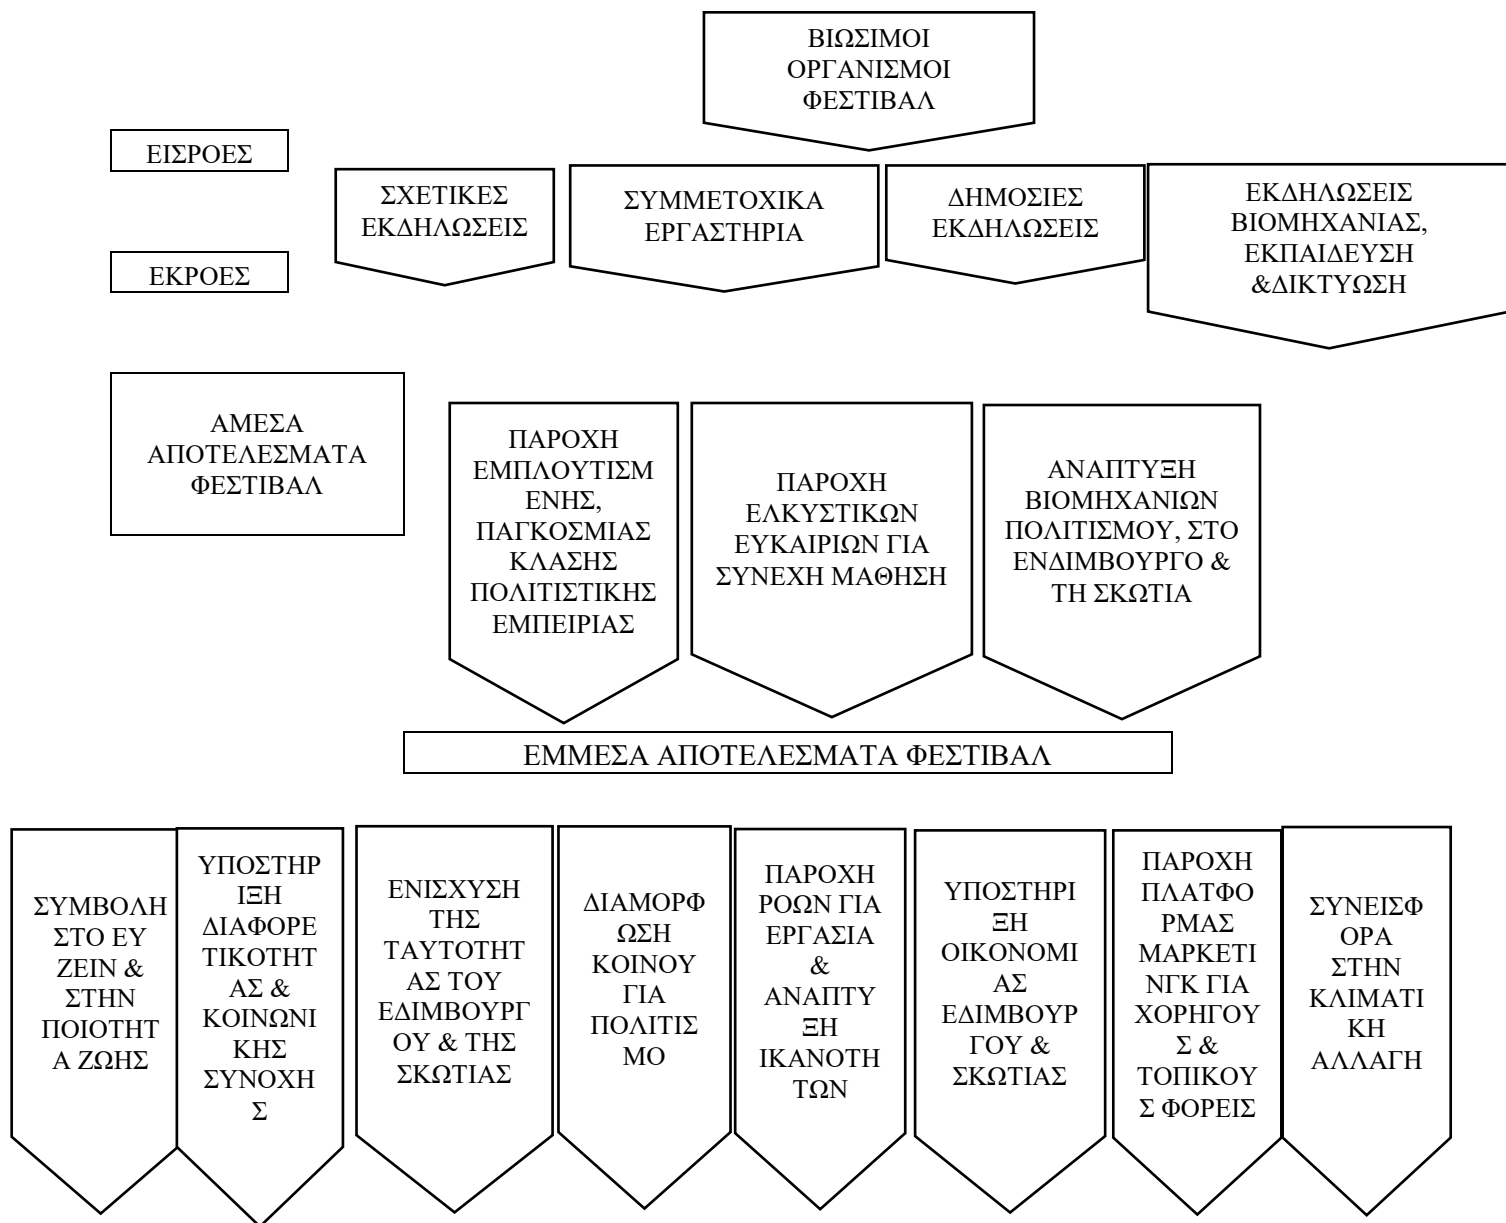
ΒΙΩΣΙΜΟΙ ΟΡΓΑΝΙΣΜΟΙ ΦΕΣΤΙΒΑΛ

ΕΙΣΡΟΕΣ

ΕΚΡΟΕΣ

ΣΧΕΤΙΚΕΣ ΕΚΔΗΛΩΣΕΙΣ

ΣΥΜΜΕΤΟΧΙΚΑ ΕΡΓΑΣΤΗΡΙΑ

ΔΗΜΟΣΙΕΣ ΕΚΔΗΛΩΣΕΙΣ

ΕΚΔΗΛΩΣΕΙΣ ΒΙΟΜΗΧΑΝΙΑΣ, ΕΚΠΑΙΔΕΥΣΗ &ΔΙΚΤΥΩΣΗ

ΑΜΕΣΑ ΑΠΟΤΕΛΕΣΜΑΤΑ ΦΕΣΤΙΒΑΛ

ΠΑΡΟΧΗ ΕΜΠΛΟΥΤΙΣΜΕΝΗΣ, ΠΑΓΚΟΣΜΙΑΣ ΚΛΑΣΗΣ ΠΟΛΙΤΙΣΤΙΚΗΣ ΕΜΠΕΙΡΙΑΣ

ΠΑΡΟΧΗ ΕΛΚΥΣΤΙΚΩΝ ΕΥΚΑΙΡΙΩΝ ΓΙΑ ΣΥΝΕΧΗ ΜΑΘΗΣΗ

ΑΝΑΠΤΥΞΗ ΒΙΟΜΗΧΑΝΙΩΝ ΠΟΛΙΤΙΣΜΟΥ, ΣΤΟ ΕΝΔΙΜΒΟΥΡΓΟ & ΤΗ ΣΚΩΤΙΑ

ΕΜΜΕΣΑ ΑΠΟΤΕΛΕΣΜΑΤΑ ΦΕΣΤΙΒΑΛ

ΣΥΜΒΟΛΗ ΣΤΟ ΕΥ ΖΕΙΝ & ΣΤΗΝ ΠΟΙΟΤΗΤΑ ΖΩΗΣ

ΥΠΟΣΤΗΡΙΞΗ ΔΙΑΦΟΡΕΤΙΚΟΤΗΤΑΣ & ΚΟΙΝΩΝΙΚΗΣ ΣΥΝΟΧΗΣ

ΕΝΙΣΧΥΣΗ ΤΗΣ ΤΑΥΤΟΤΗΤΑΣ ΤΟΥ ΕΔΙΜΒΟΥΡΓΟΥ & ΤΗΣ ΣΚΩΤΙΑΣ

ΔΙΑΜΟΡΦΩΣΗ ΚΟΙΝΟΥ ΓΙΑ ΠΟΛΙΤΙΣΜΟ

ΠΑΡΟΧΗ ΡΟΩΝ ΓΙΑ ΕΡΓΑΣΙΑ & ΑΝΑΠΤΥΞΗ ΙΚΑΝΟΤΗΤΩΝ

ΥΠΟΣΤΗΡΙΞΗ ΟΙΚΟΝΟΜΙΑΣ ΕΔΙΜΒΟΥΡΓΟΥ & ΣΚΩΤΙΑΣ

ΠΑΡΟΧΗ ΠΛΑΤΦΟΡΜΑΣ ΜΑΡΚΕΤΙΝΓΚ ΓΙΑ ΧΟΡΗΓΟΥΣ & ΤΟΠΙΚΟΥΣ ΦΟΡΕΙΣ

ΣΥΝΕΙΣΦΟΡΑ ΣΤΗΝ ΚΛΙΜΑΤΙΚΗ ΑΛΛΑΓΗ